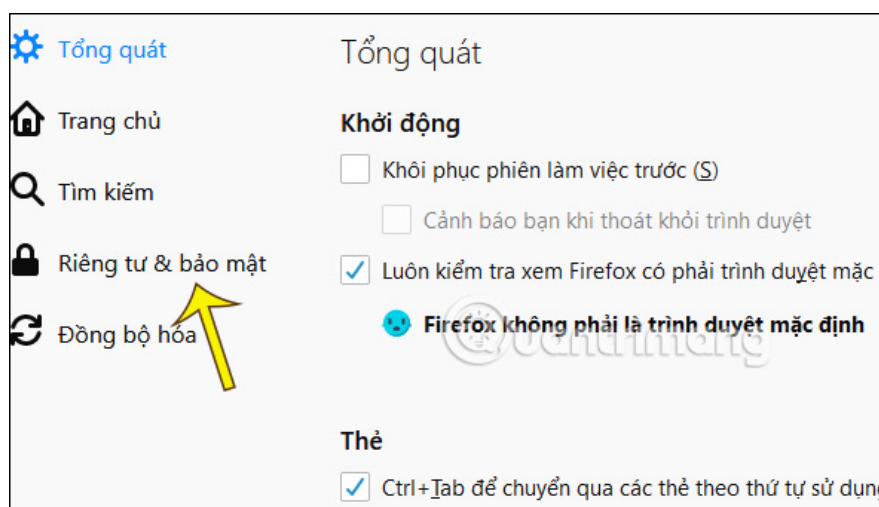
Tổng quát

Trang chủ

Tìm kiếm

Riêng tư & bảo mật

Đồng bộ hóa

Tổng quát

Khởi động

Khôi phục phiên làm việc trước (S)

Cảnh báo bạn khi thoát khỏi trình duyệt

Luôn kiểm tra xem Firefox có phải trình duyệt mặc

Firefox không phải là trình duyệt mặc định

Quantrimang

Thẻ

Ctrl+Tab để chuyển qua các thẻ theo thứ tự sử dụng